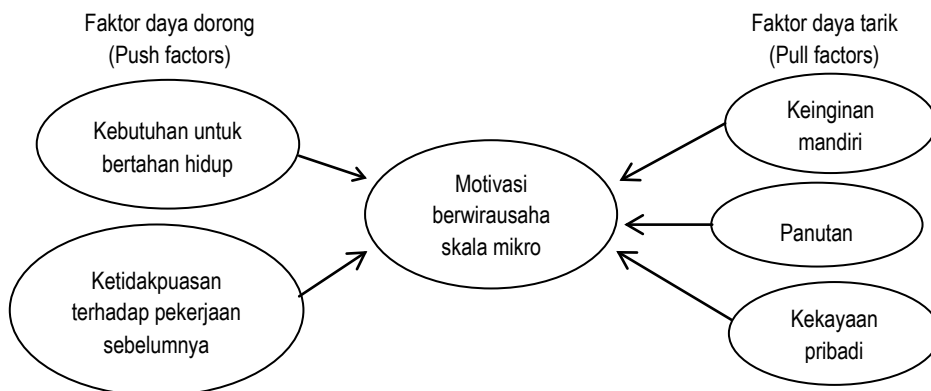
Faktor daya dorong
(Push factors)

Faktor daya tarik
(Pull factors)

Kebutuhan untuk bertahan hidup

Ketidakpuasan terhadap pekerjaan sebelumnya

Motivasi berwirausaha skala mikro

Keinginan mandiri

Panutan

Kekayaan pribadi